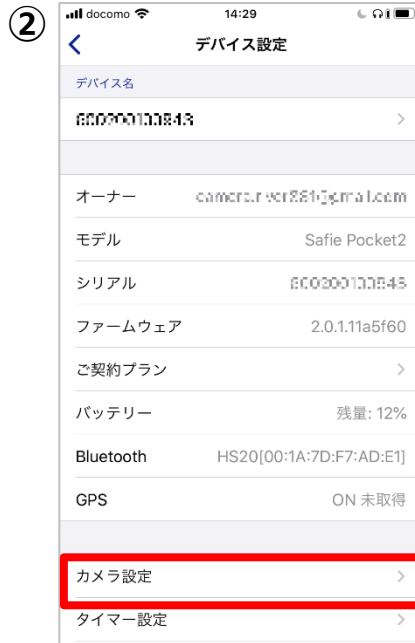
②

docomo 14:29

デバイス設定

デバイス名

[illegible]

オーナー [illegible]

モデル Safie Pocket2

シリアル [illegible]

ファームウェア 2.0.1.11a5f60

ご契約プラン

バッテリー 残量: 12%

Bluetooth HS20[00:1A:7D:F7:AD:E1]

GPS ON 未取得

カメラ設定

タイマー設定